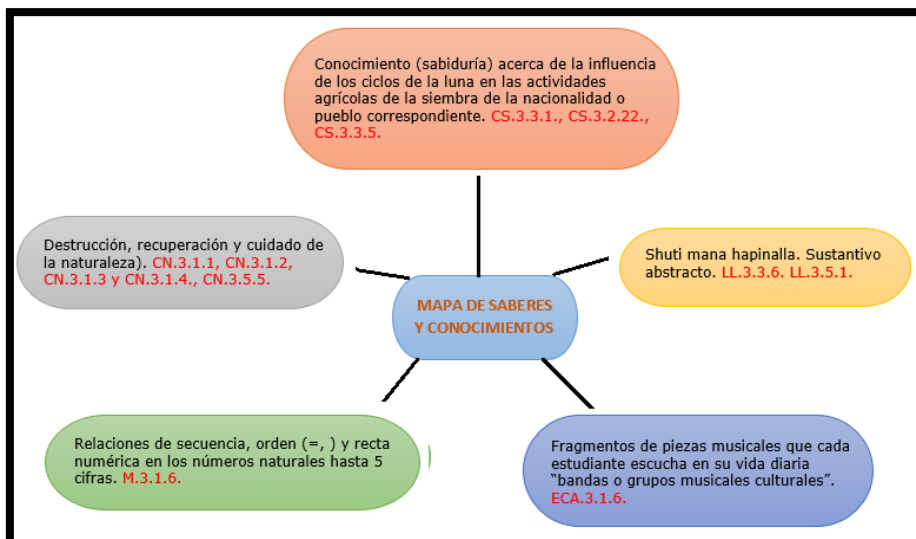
Conocimiento (sabiduría) acerca de la influencia de los ciclos de la luna en las actividades agrícolas de la siembra de la nacionalidad o pueblo correspondiente. CS.3.3.1., CS.3.2.22., CS.3.3.5.

Destrucción, recuperación y cuidado de la naturaleza). CN.3.1.1, CN.3.1.2, CN.3.1.3 y CN.3.1.4., CN.3.5.5.

Shuti mana hapinalla. Sustantivo abstracto. LL.3.3.6. LL.3.5.1.

MAPA DE SABERES Y CONOCIMIENTOS

Relaciones de secuencia, orden (=, ) y recta numérica en los números naturales hasta 5 cifras. M.3.1.6.

Fragmentos de piezas musicales que cada estudiante escucha en su vida diaria "bandas o grupos musicales culturales". ECA.3.1.6.